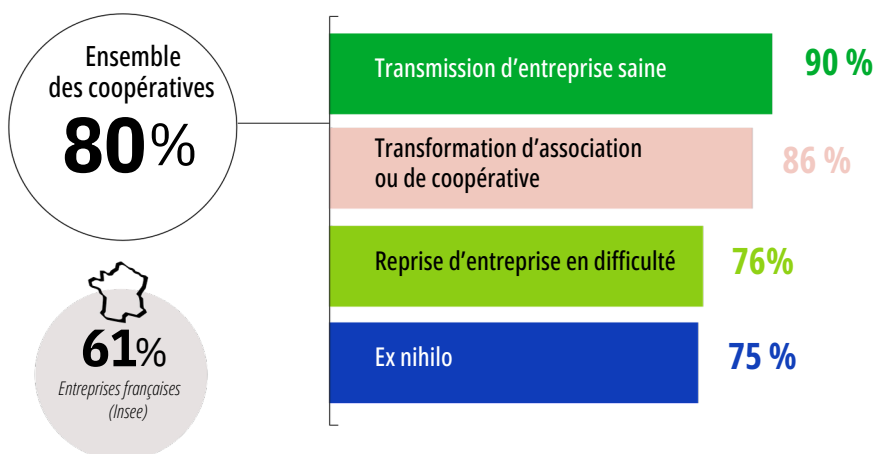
Ensemble des coopératives
80%

61%
Entreprises françaises (Insee)

Transmission d’entreprise saine 90 %

Transformation d’association ou de coopérative 86 %

Reprise d’entreprise en difficulté 76%

Ex nihilo 75 %